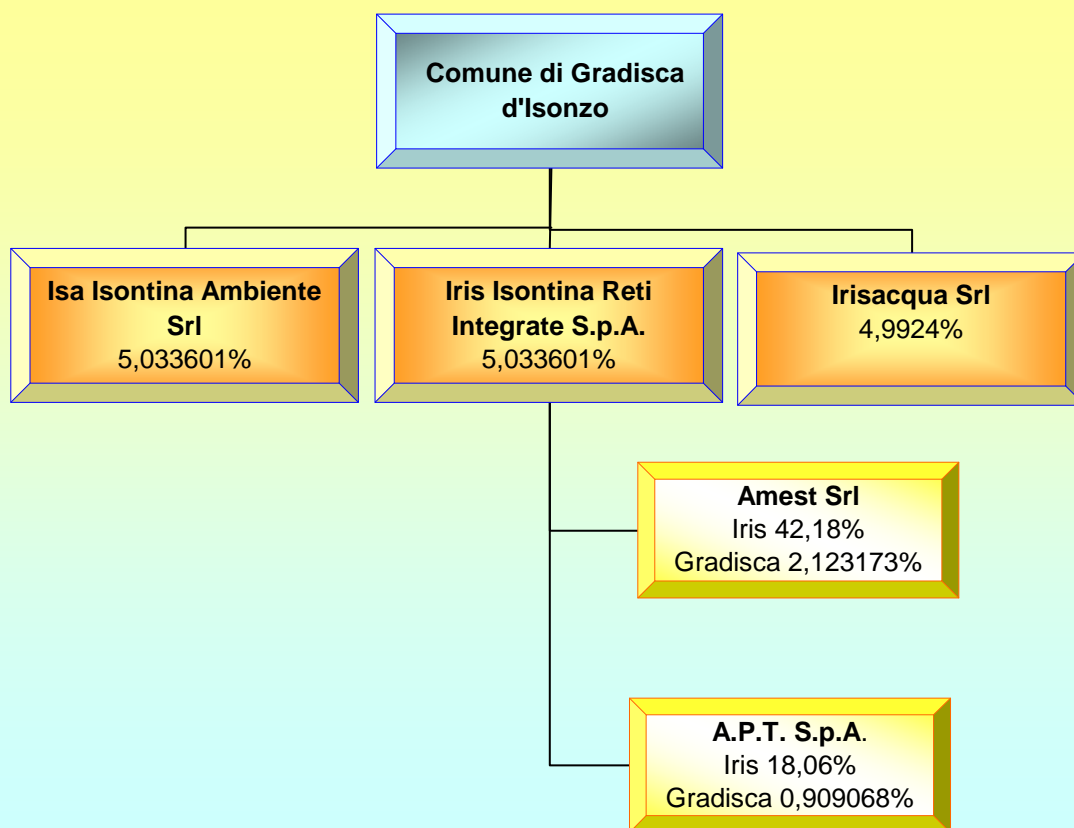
Comune di Gradisca d'Isonzo

Isa Isontina Ambiente Srl
5,033601%

Iris Isontina Reti Integrate S.p.A.
5,033601%

Irisacqua Srl
4,9924%

Amest Srl
Iris 42,18%
Gradisca 2,123173%

A.P.T. S.p.A.
Iris 18,06%
Gradisca 0,909068%